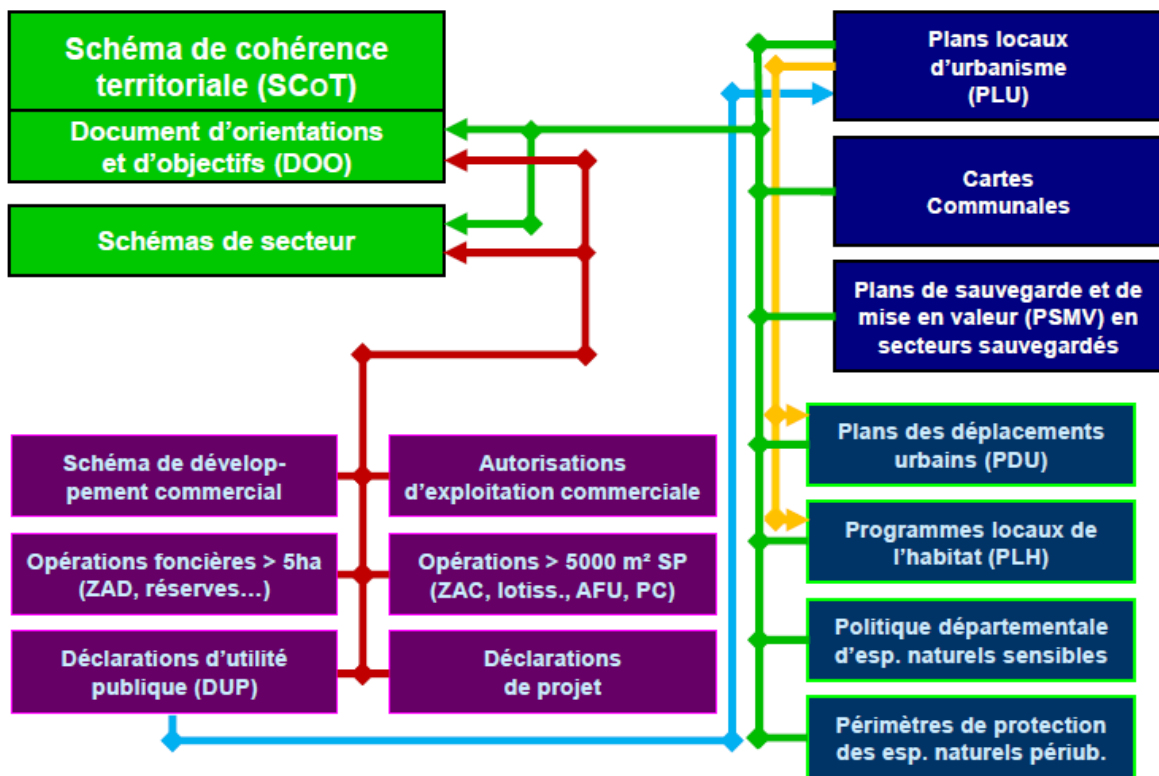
Schéma de cohérence territoriale (SCoT)

Document d'orientations et d'objectifs (DOO)

Schémas de secteur

Schéma de développement commercial

Autorisations d'exploitation commerciale

Opérations foncières > 5ha (ZAD, réserves…)

Opérations > 5000 m² SP (ZAC, lotiss., AFU, PC)

Déclarations d'utilité publique (DUP)

Déclarations de projet

Plans locaux d'urbanisme (PLU)

Cartes Communales

Plans de sauvegarde et de mise en valeur (PSMV) en secteurs sauvegardés

Plans des déplacements urbains (PDU)

Programmes locaux de l'habitat (PLH)

Politique départementale d'esp. naturels sensibles

Périmètres de protection des esp. naturels périub.